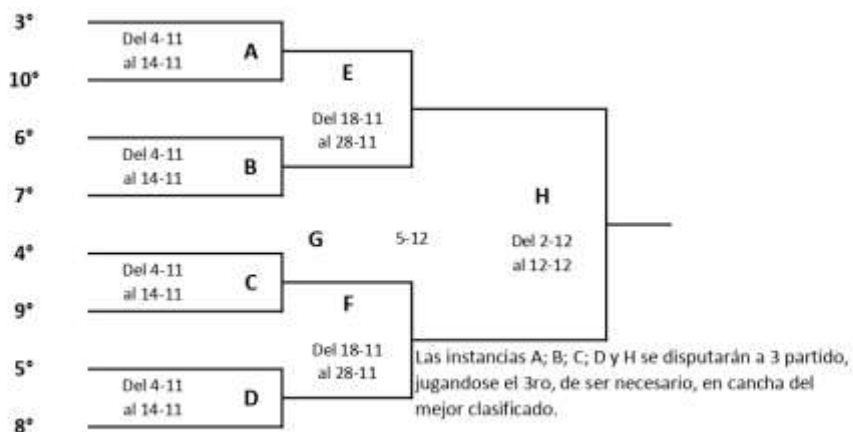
3°

10°

Del 4-11
al 14-11

A

6°

7°

Del 4-11
al 14-11

B

E

Del 18-11
al 28-11

4°

9°

Del 4-11
al 14-11

C

5°

8°

Del 4-11
al 14-11

D

G

5-12

F

Del 18-11
al 28-11

H

Del 2-12
al 12-12

Las instancias A; B; C; D y H se disputarán a 3 partido, jugandose el 3ro, de ser necesario, en cancha del mejor clasificado.